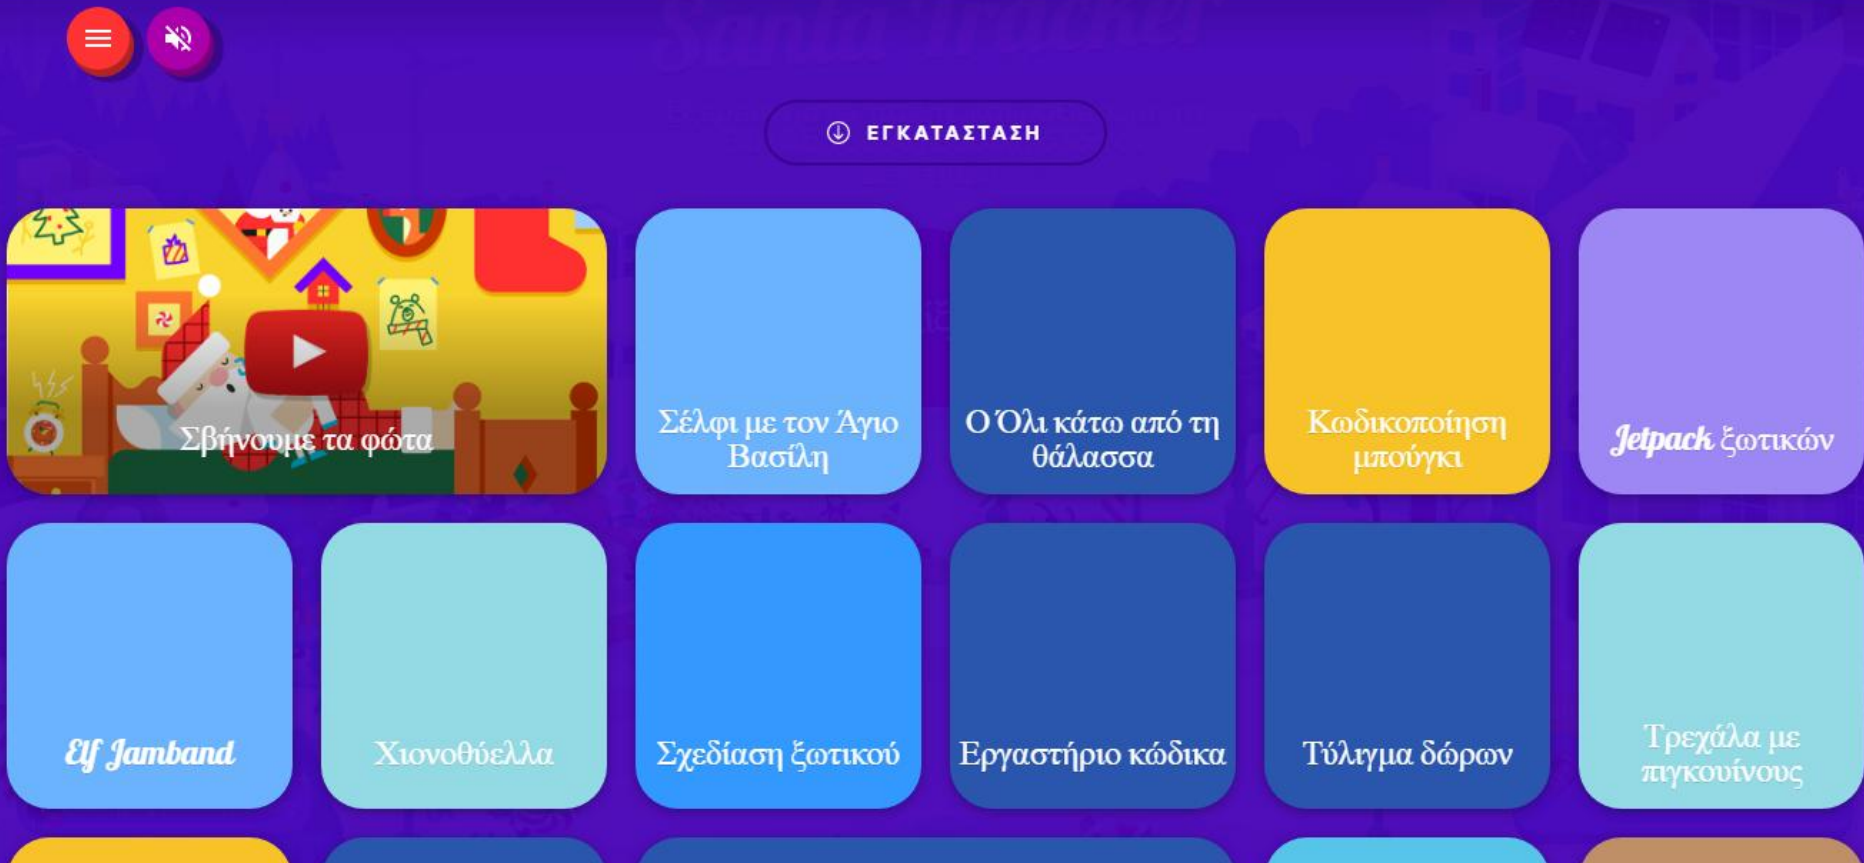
ΕΓΚΑΤΑΣΤΑΣΗ

Σβήνουμε τα φώτα

Σέλφι με τον Άγιο Βασίλη

Ο Όλι κάτω από τη θάλασσα

Κωδικοποίηση μπούγκι

Jetpack ξωτικών

Elf Jamband

Χιονοθύελλα

Σχεδίαση ξωτικού

Εργαστήριο κώδικα

Τύλιγμα δώρων

Τρεχάλα με πιγκουίνους